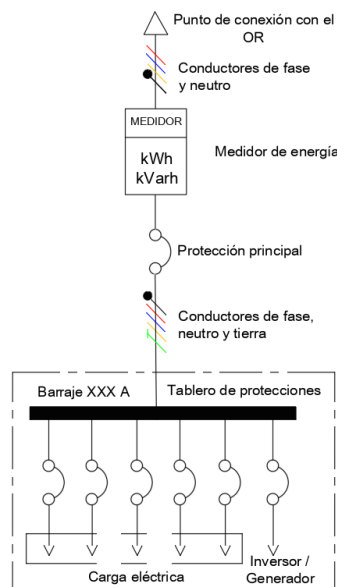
Punto de conexión con el OR

Conductores de fase y neutro

MEDIDOR

kWh
kVarh

Medidor de energía

Protección principal

Conductores de fase, neutro y tierra

Barraje XXX A

Tablero de protecciones

Carga eléctrica

Inversor / Generador